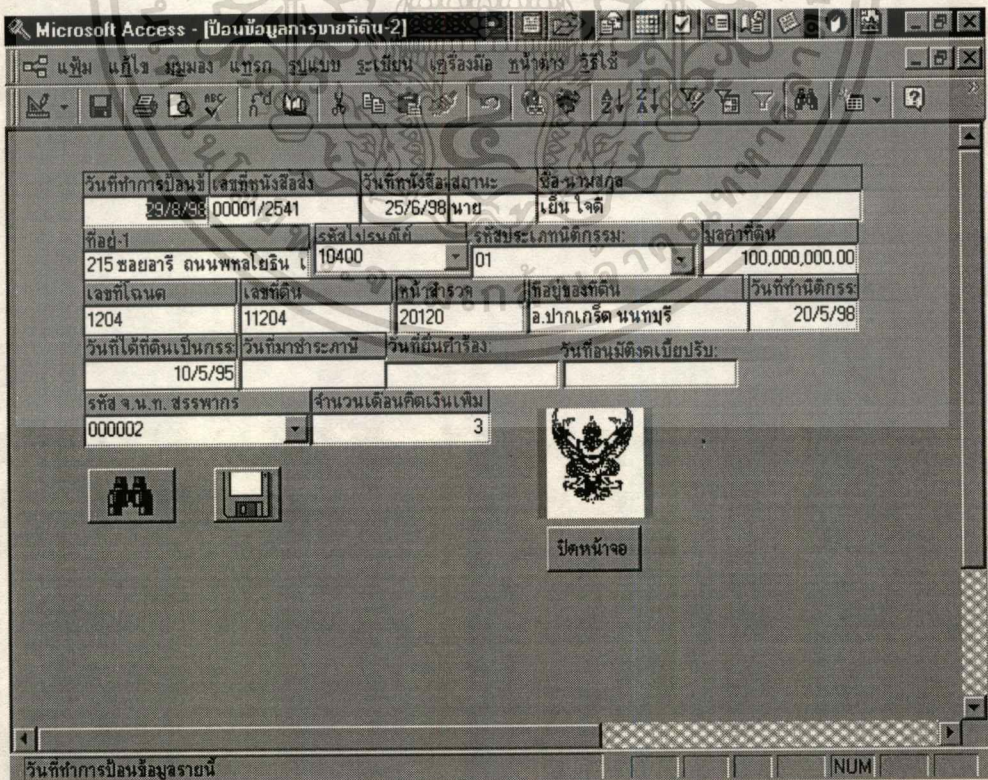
Microsoft Access - [ป้อนข้อมูลการขายที่ดิน-2]

แฟ้ม แก้ไข มุมมอง แทรก รูปแบบ ระเบียน เครื่องมือ หน้าต่าง วิธีใช้

วันที่ทำการป้อนข้ | เลขที่หนังสือส่ง | วันที่หนังสือ | สถานะ | ชื่อ-นามสกุล
29/8/98 | 00001/2541 | 25/6/98 | นาย | เอ็น ใจดี

ที่อยู่-1 | รหัสไปรษณีย์ | รหัสประเภทนิติกรรม: | มูลค่าที่ดิน
215 ซอยอารี ถนนพหลโยธิน เ | 10400 | 01 | 100,000,000.00

เลขที่โฉนด | เลขที่ดิน | หน้าสำรวจ | ที่อยู่ของที่ดิน | วันที่ทำนิติกรร
1204 | 11204 | 20120 | อ.ปากเกร็ด นนทบุรี | 20/5/98

วันที่ได้ที่ดินเป็นกรร | วันที่มาชำระภาษี | วันที่ยื่นคำร้อง: | วันที่อนุมัติงดเบี้ยปรับ:
10/5/95

รหัส จ.น.ท. สรรพากร | จำนวนเดือนคิดเงินเพิ่ม
000002 | 3

ปิดหน้าจอ

วันที่ทำการป้อนข้อมูลรายนี้

NUM